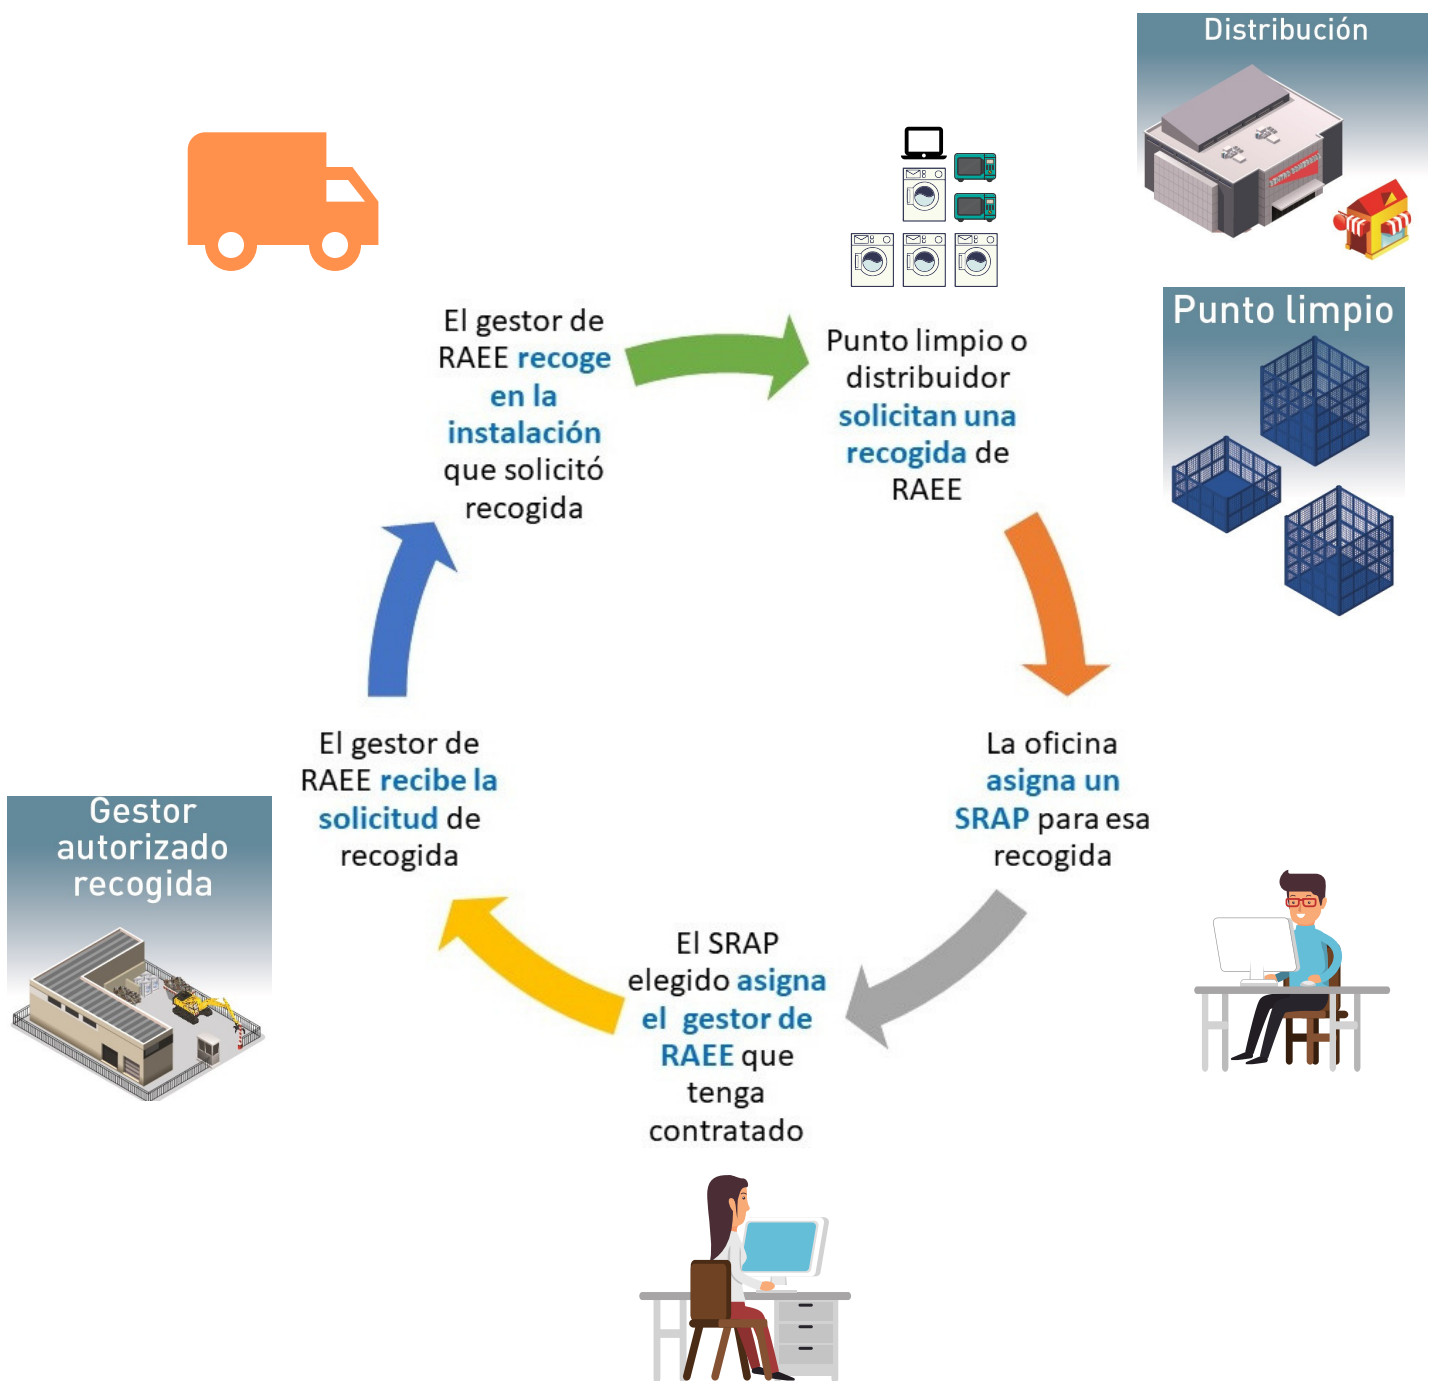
Distribución

Punto limpio

El gestor de RAEE recoge en la instalación que solicitó recogida

Punto limpio o distribuidor solicitan una recogida de RAEE

La oficina asigna un SRAP para esa recogida

El SRAP elegido asigna el gestor de RAEE que tenga contratado

El gestor de RAEE recibe la solicitud de recogida

Gestor autorizado recogida